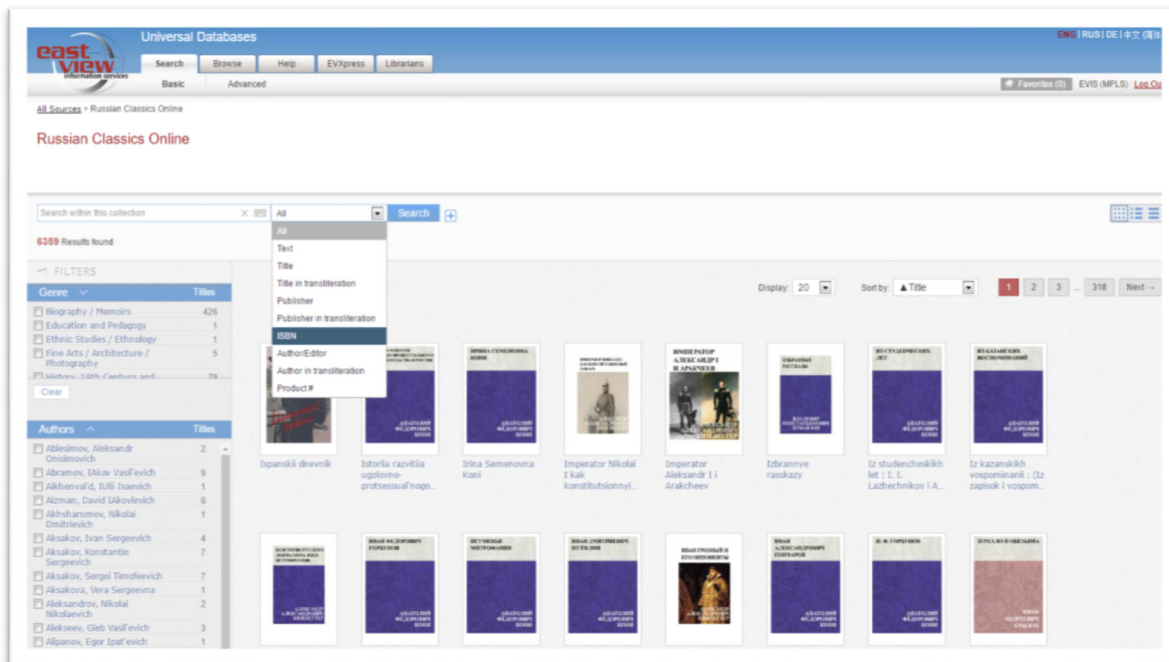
east view information services

Universal Databases

Search Browse Help EVXpress Librarians

Basic Advanced

ENG | RUS | DE | 中文 (简体)

Favorites (0) EVIS (MPLS) Log Ou

All Sources > Russian Classics Online

Russian Classics Online

Search within this collection

All

Search

6359 Results found

All
Text
Title
Title in transliteration
Publisher
Publisher in transliteration
ISBN
Author/Editor
Author in transliteration
Product #

FILTERS

| Genre | Titles |
|---|---|
| Biography / Memoirs | 426 |
| Education and Pedagogy | 1 |
| Ethnic Studies / Ethnology | 1 |
| Fine Arts / Architecture / Photography | 5 |
| History, 19th Century and | 79 |

Clear

| Authors | Titles |
|---|---|
| Ablesimov, Aleksandr Onisimovich | 2 |
| Abramov, IAkov Vasil'evich | 9 |
| Aikhenval'd, IUlii Isaevich | 1 |
| Aizman, David IAkovlevich | 6 |
| Akhsharumov, Nikolai Dmitrievich | 1 |
| Aksakov, Ivan Sergeevich | 4 |
| Aksakov, Konstantin Sergeevich | 7 |
| Aksakov, Sergei Timofeevich | 7 |
| Aksakova, Vera Sergeevna | 1 |
| Aleksandrov, Nikolai Nikolaevich | 2 |
| Alekseev, Gleb Vasil'evich | 3 |
| Alipanov, Egor Ipat'evich | 1 |

Display: 20

Sort by: ▲Title

1 2 3 ... 318 Next →

Ispanskii dnevnik

Istoriia razvitiia ugolovno-protsessual'nogo...

Irina Semenovna Koni

Imperator Nikolai I kak konstitutsionnyi...

Imperator Aleksandr I i Arakcheev

Izbrannye rasskazy

Iz studencheskikh let : I. I. Lazhechnikov i A...

Iz kazanskikh vospominanii : (Iz zapisok i vospom...

ИМПЕРАТОР АЛЕКСАНДР I И АРАКЧЕЕВ

ИРИНА СЕМЕНОВНА КОНИ

ИЗБРАННЫЕ РАССКАЗЫ

ИЗ СТУДЕНЧЕСКИХ ЛЕТ

ИЗ КАЗАНСКИХ ВОСПОМИНАНИЙ

ИВАН ФЕДОРОВИЧ ГОРБУНОВ

ИВАН ГРОЗНЫЙ И ЕГО ОППОНЕНТЫ

И. Ф. ГОРБУНОВ

ИГРА В СВОИ ОКРЕСТНОСТИ